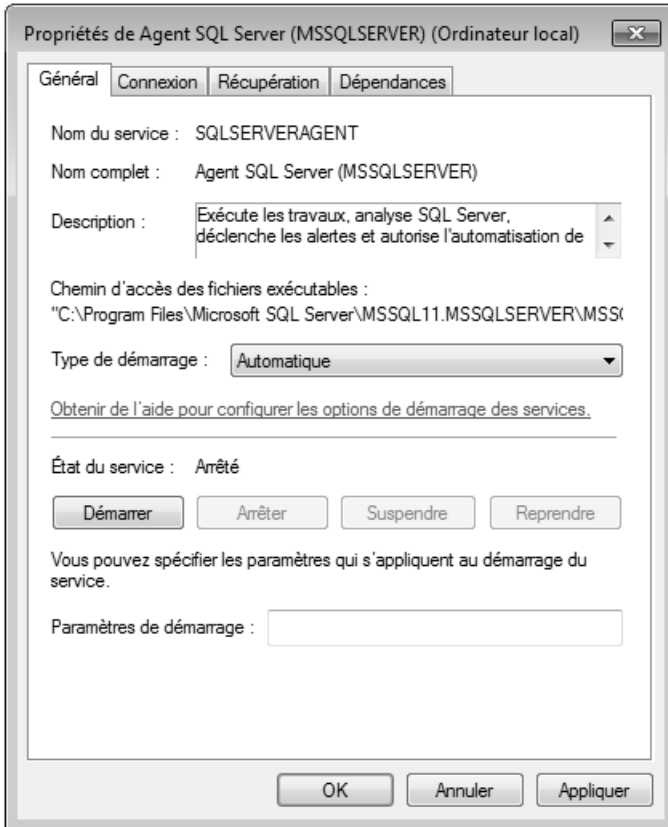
Propriétés de Agent SQL Server (MSSQLSERVER) (Ordinateur local)

Général | Connexion | Récupération | Dépendances

Nom du service : SQLSERVERAGENT

Nom complet : Agent SQL Server (MSSQLSERVER)

Description : Exécute les travaux, analyse SQL Server, déclenche les alertes et autorise l'automatisation de

Chemin d'accès des fichiers exécutables :
"C:\Program Files\Microsoft SQL Server\MSSQL11.MSSQLSERVER\MSS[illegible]

Type de démarrage : Automatique

Obtenir de l'aide pour configurer les options de démarrage des services.

État du service : Arrêté

Démarrer | Arrêter | Suspendre | Reprendre

Vous pouvez spécifier les paramètres qui s'appliquent au démarrage du service.

Paramètres de démarrage :

OK | Annuler | Appliquer